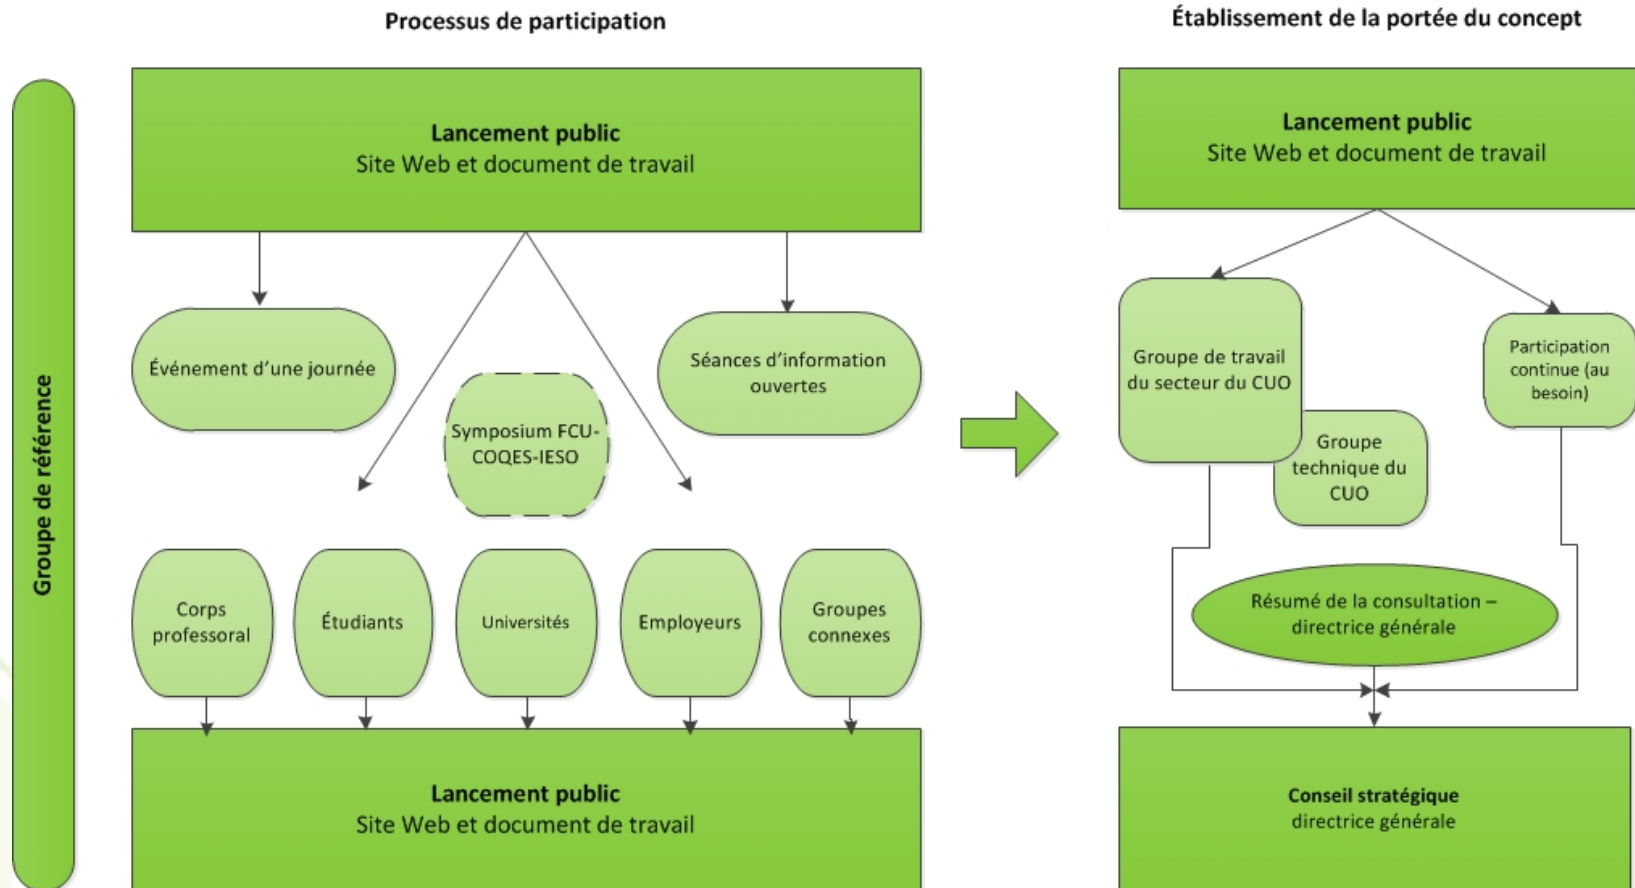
Processus de participation

Établissement de la portée du concept

Groupe de référence

Lancement public
Site Web et document de travail

Événement d'une journée

Symposium FCU-COQES-IESO

Séances d'information ouvertes

Corps professoral

Étudiants

Universités

Employeurs

Groupes connexes

Lancement public
Site Web et document de travail

Lancement public
Site Web et document de travail

Groupe de travail du secteur du CUO

Groupe technique du CUO

Participation continue (au besoin)

Résumé de la consultation – directrice générale

Conseil stratégique
directrice générale